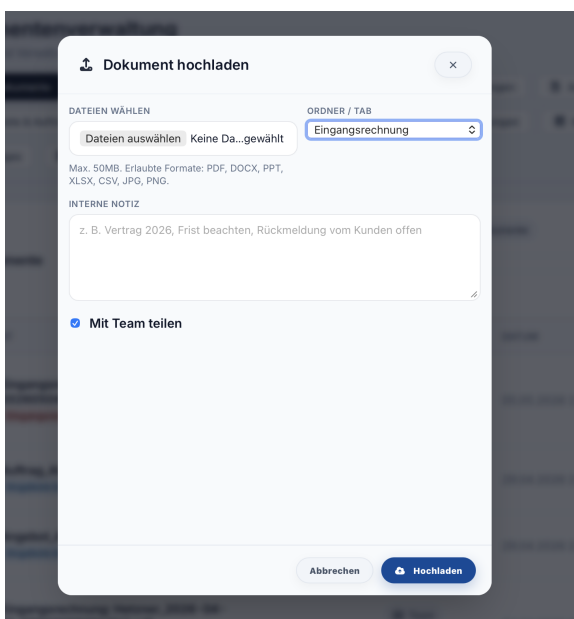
Dokument hochladen

×

DATEIEN WÄHLEN

Dateien auswählen Keine Da...gewählt

Max. 50MB. Erlaubte Formate: PDF, DOCX, PPT, XLSX, CSV, JPG, PNG.

ORDNER / TAB

Eingangsrechnung

INTERNE NOTIZ

z. B. Vertrag 2026, Frist beachten, Rückmeldung vom Kunden offen

Mit Team teilen

Abbrechen

Hochladen